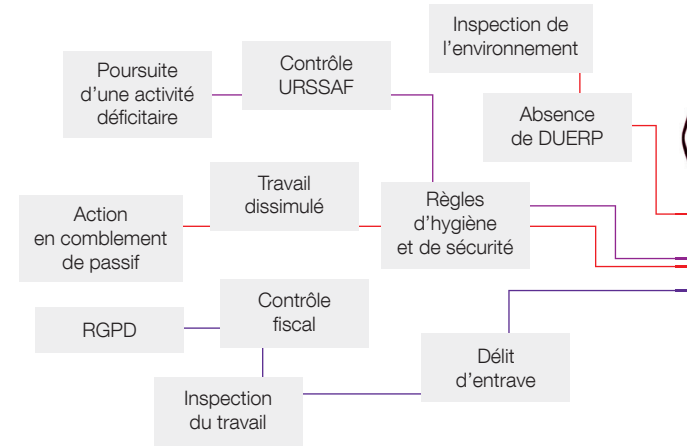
Inspection de l’environnement

Poursuite d’une activité déficitaire

Contrôle URSSAF

Absence de DUERP

Action en comblement de passif

Travail dissimulé

Règles d’hygiène et de sécurité

RGPD

Contrôle fiscal

Délit d’entrave

Inspection du travail